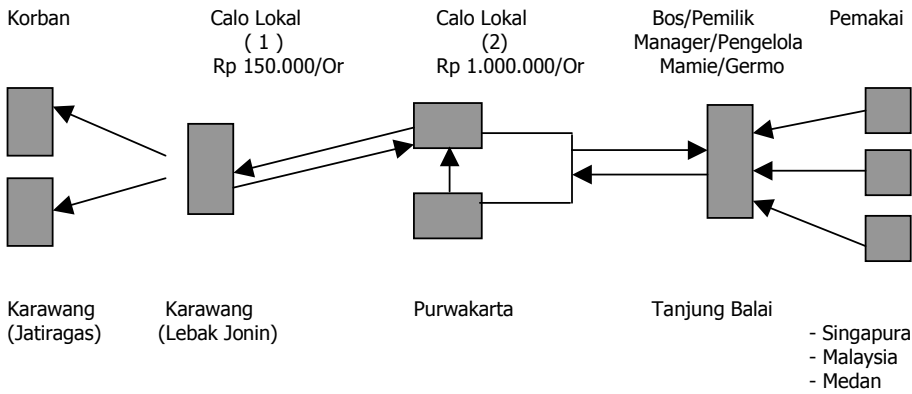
Korban

Calo Lokal
( 1 )
Rp 150.000/Or

Calo Lokal
(2)
Rp 1.000.000/Or

Bos/Pemilik
Manager/Pengelola
Mamie/Germo

Pemakai

Karawang
(Jatiragas)

Karawang
(Lebak Jonin)

Purwakarta

Tanjung Balai

- Singapura
- Malaysia
- Medan